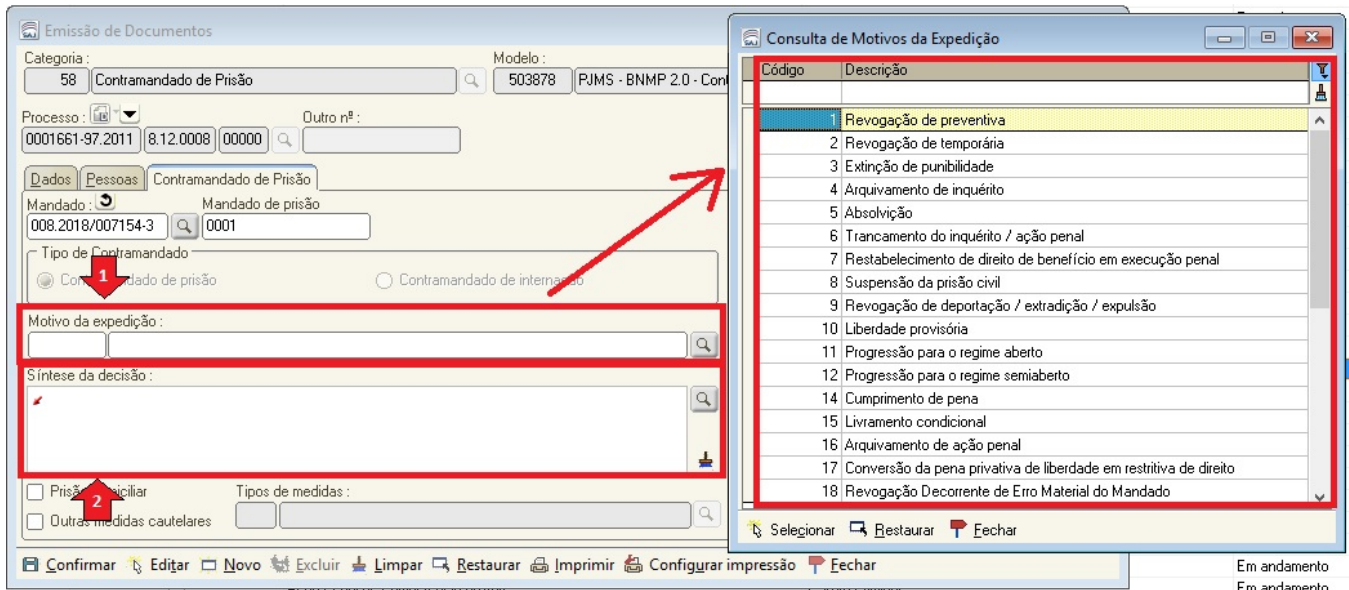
Emissão de Documentos

Categoria :
58 Contramandado de Prisão

Modelo :
503878 PJMS - BNMP 2.0 - Con

Processo :
0001661-97.2011 8.12.0008 00000

Outro nº :

Dados Pessoas Contramandado de Prisão

Mandado :
008.2018/007154-3

Mandado de prisão
0001

Tipo de Contramandado
Con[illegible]dado de prisão
Contramandado de interna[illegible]

1

Motivo da expedição :

Síntese da decisão :

2

Prisã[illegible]iciliar
Outras medidas cautelares

Tipos de medidas :

Confirmar Editar Novo Excluir Limpar Restaurar Imprimir Configurar impressão Fechar

Consulta de Motivos da Expedição

| Código | Descrição |
|---|---|
| 1 | Revogação de preventiva |
| 2 | Revogação de temporária |
| 3 | Extinção de punibilidade |
| 4 | Arquivamento de inquérito |
| 5 | Absolvição |
| 6 | Trancamento do inquérito / ação penal |
| 7 | Restabelecimento de direito de benefício em execução penal |
| 8 | Suspensão da prisão civil |
| 9 | Revogação de deportação / extradição / expulsão |
| 10 | Liberdade provisória |
| 11 | Progressão para o regime aberto |
| 12 | Progressão para o regime semiaberto |
| 14 | Cumprimento de pena |
| 15 | Livramento condicional |
| 16 | Arquivamento de ação penal |
| 17 | Conversão da pena privativa de liberdade em restritiva de direito |
| 18 | Revogação Decorrente de Erro Material do Mandado |

Selecionar Restaurar Fechar

Em andamento
Em andamento